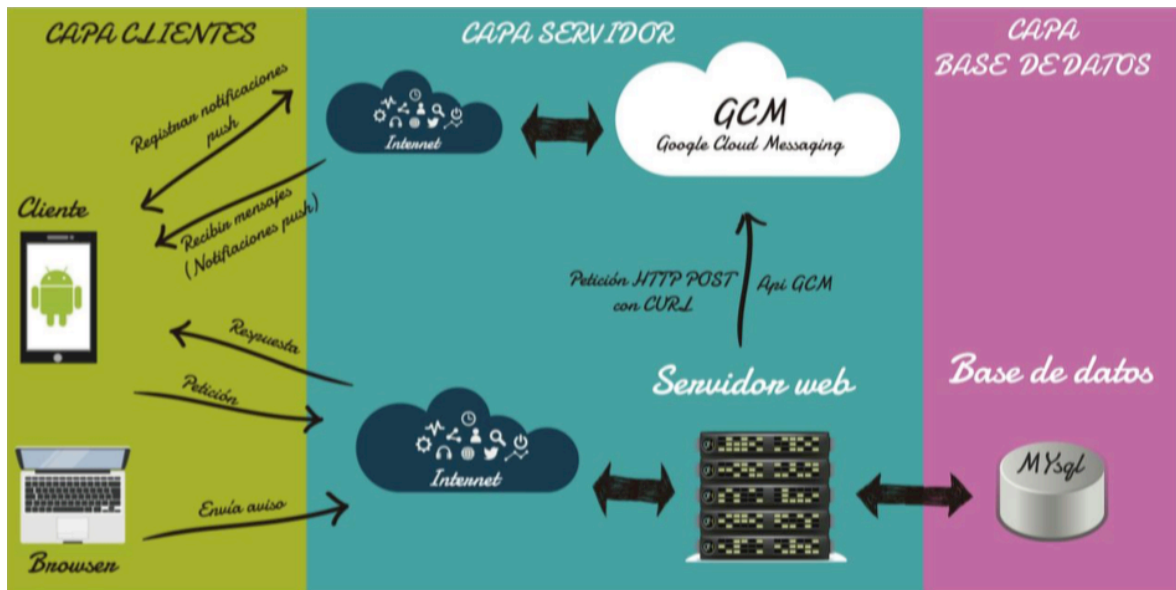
CAPA CLIENTES

CAPA SERVIDOR

CAPA BASE DE DATOS

Registran notificaciones push

Internet

GCM
Google Cloud Messaging

Cliente

Recibir mensajes (Notificaciones push)

Petición HTTP POST con CURL

Api GCM

Respuesta

Servidor web

Base de datos

Petición

Internet

Envía aviso

MYsql

Browser